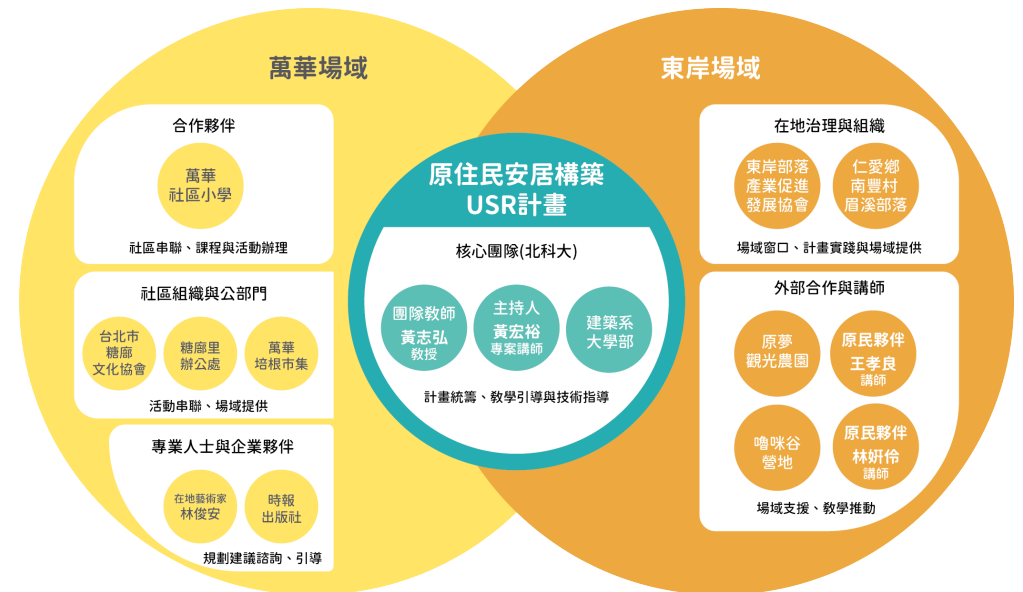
萬華場域

合作夥伴

萬華社區小學

社區串聯、課程與活動辦理

社區組織與公部門

台北市糖廍文化協會

糖廍里辦公處

萬華培根市集

活動串聯、場域提供

專業人士與企業夥伴

在地藝術家 林俊安

時報出版社

規劃建議諮詢、引導

原住民安居構築 USR計畫

核心團隊(北科大)

團隊教師 黃志弘 教授

主持人 黃宏裕 專案講師

建築系大學部

計畫統籌、教學引導與技術指導

東岸場域

在地治理與組織

東岸部落產業促進發展協會

仁愛鄉南豐村眉溪部落

場域窗口、計畫實踐與場域提供

外部合作與講師

原夢觀光農園

原民夥伴 王孝良 講師

嚕咪谷營地

原民夥伴 林妍伶 講師

場域支援、教學推動